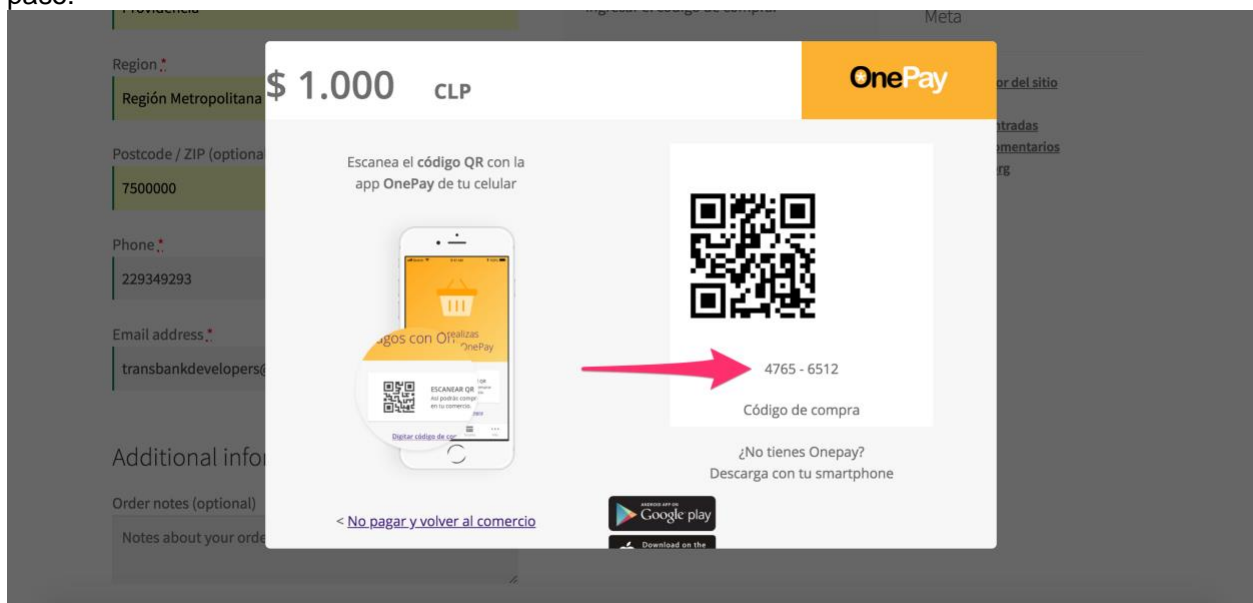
paso:

Providencia

Ingresar el código de compra

Meta

Region *

Región Metropolitana

Postcode / ZIP (optiona

7500000

Phone *

229349293

Email address *

transbankdevelopers@

Additional infor

Order notes (optional)

Notes about your orde

or del sitio

ntradas

omentarios

rg

$ 1.000 CLP

OnePay

Escanea el código QR con la app OnePay de tu celular

gos con On realizas OnePay

ESCANEAR QR

Así podrás compr en tu comercio.

Digitar código de co

< No pagar y volver al comercio

4765 - 6512

Código de compra

¿No tienes Onepay?
Descarga con tu smartphone

ANDROID APP ON Google play

Download on the